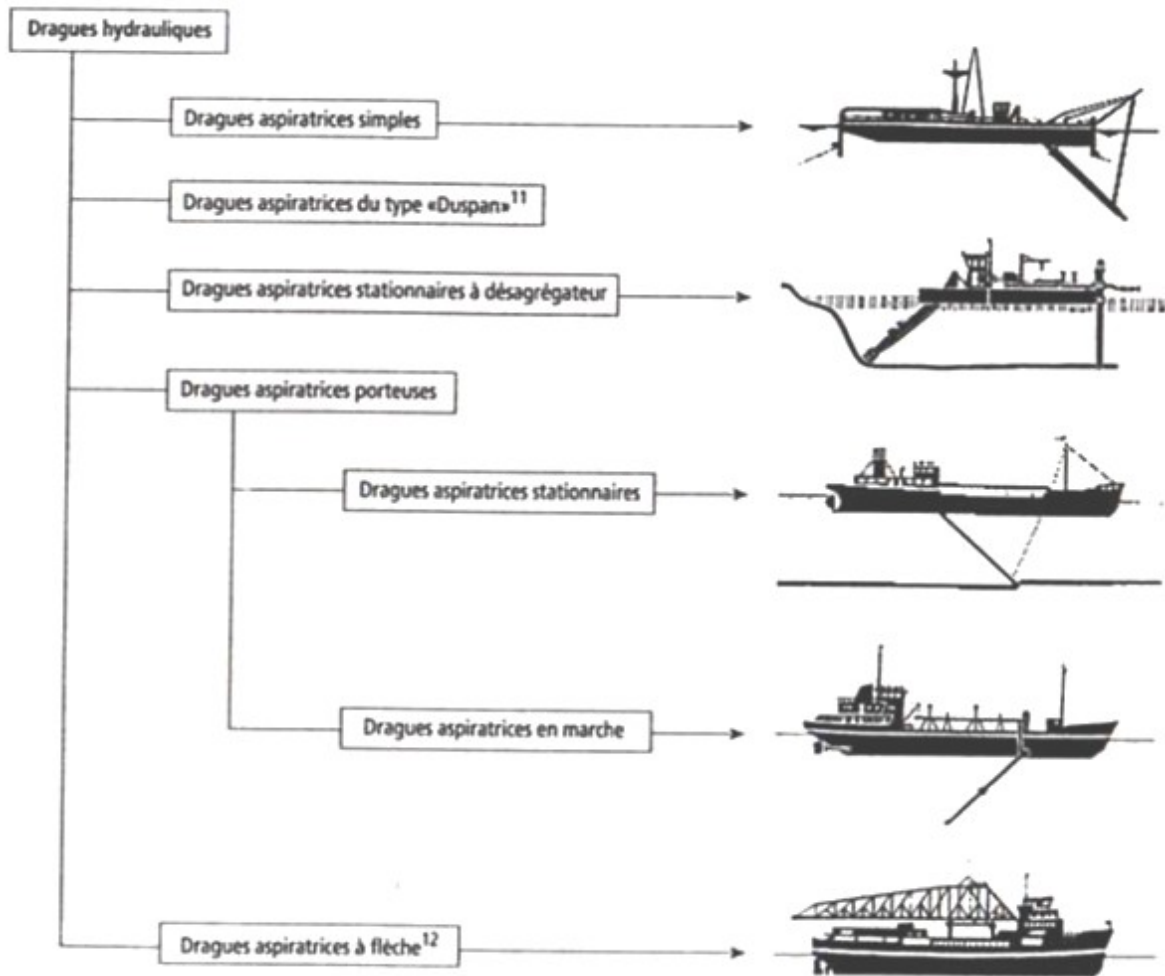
Dragues hydrauliques

Dragues aspiratrices simples

Dragues aspiratrices du type «Duspan»$^{11}$

Dragues aspiratrices stationnaires à désagrégateur

Dragues aspiratrices porteuses

Dragues aspiratrices stationnaires

Dragues aspiratrices en marche

Dragues aspiratrices à flèche$^{12}$